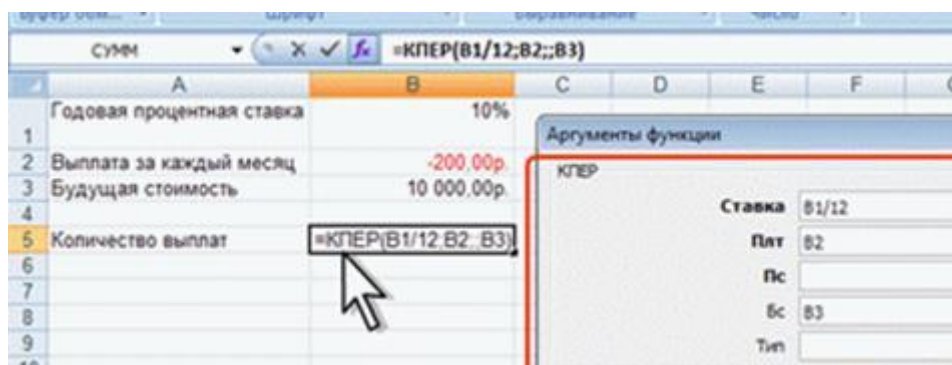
Буфер обм... Шрифт Выравнивание Число

СУММ =КПЕР(B1/12;B2;;B3)

| | A | B | C | D | E | F |
|---|---|---|---|---|---|---|
| 1 | Годовая процентная ставка | 10% | | | | |
| 2 | Выплата за каждый месяц | -200,00р. | | | | |
| 3 | Будущая стоимость | 10 000,00р. | | | | |
| 4 | | | | | | |
| 5 | Количество выплат | =КПЕР(B1/12;B2;;B3) | | | | |
| 6 | | | | | | |
| 7 | | | | | | |
| 8 | | | | | | |
| 9 | | | | | | |

Аргументы функции

КПЕР

Ставка B1/12

Плт B2

Пс

Бс B3

Тип